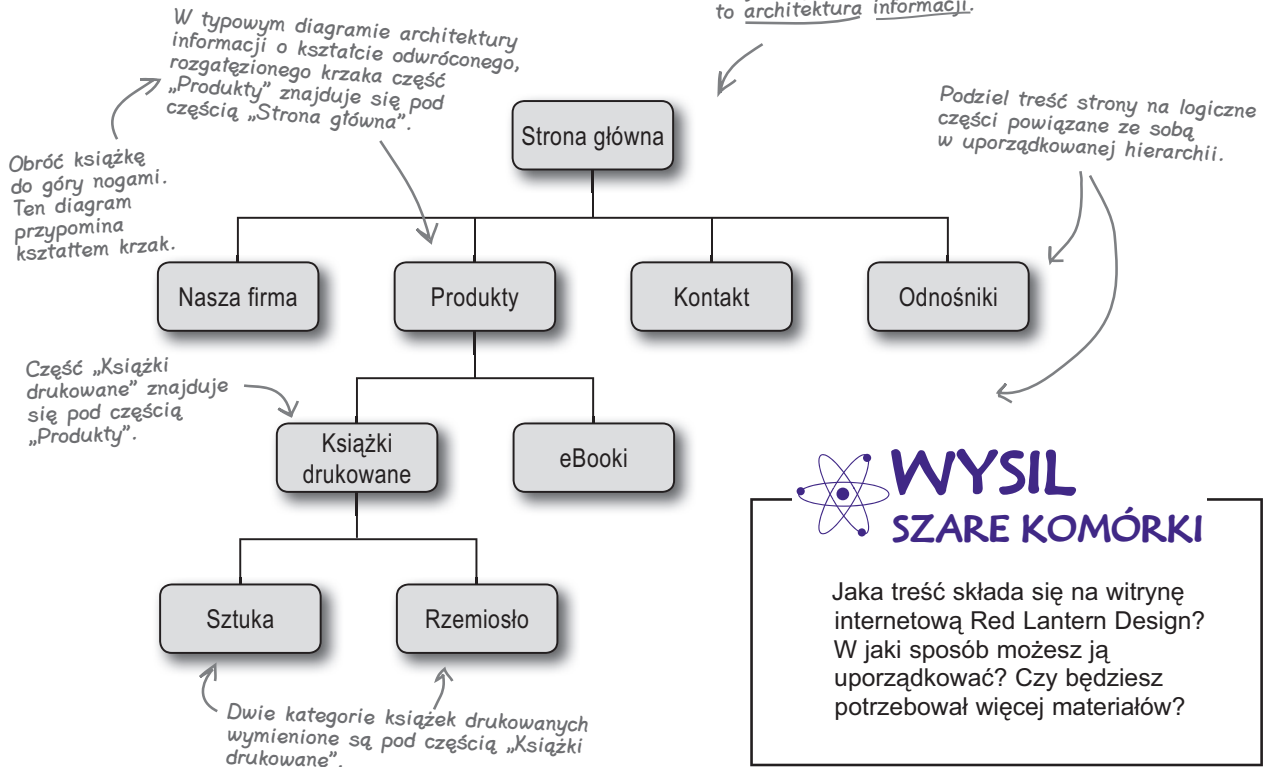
to architektura informacji.

W typowym diagramie architektury informacji o kształcie odwróconego, rozgałęzionego krzaka część „Produkty" znajduje się pod częścią „Strona główna".

Obróć książkę do góry nogami. Ten diagram przypomina kształtem krzak.

Strona główna

Podziel treść strony na logiczne części powiązane ze sobą w uporządkowanej hierarchii.

Nasza firma

Produkty

Kontakt

Odnośniki

Część „Książki drukowane" znajduje się pod częścią „Produkty".

Książki drukowane

eBooki

Sztuka

Rzemiosło

Dwie kategorie książek drukowanych wymienione są pod częścią „Książki drukowane".

WYSIL SZARE KOMÓRKI

Jaka treść składa się na witrynę internetową Red Lantern Design? W jaki sposób możesz ją uporządkować? Czy będziesz potrzebował więcej materiałów?